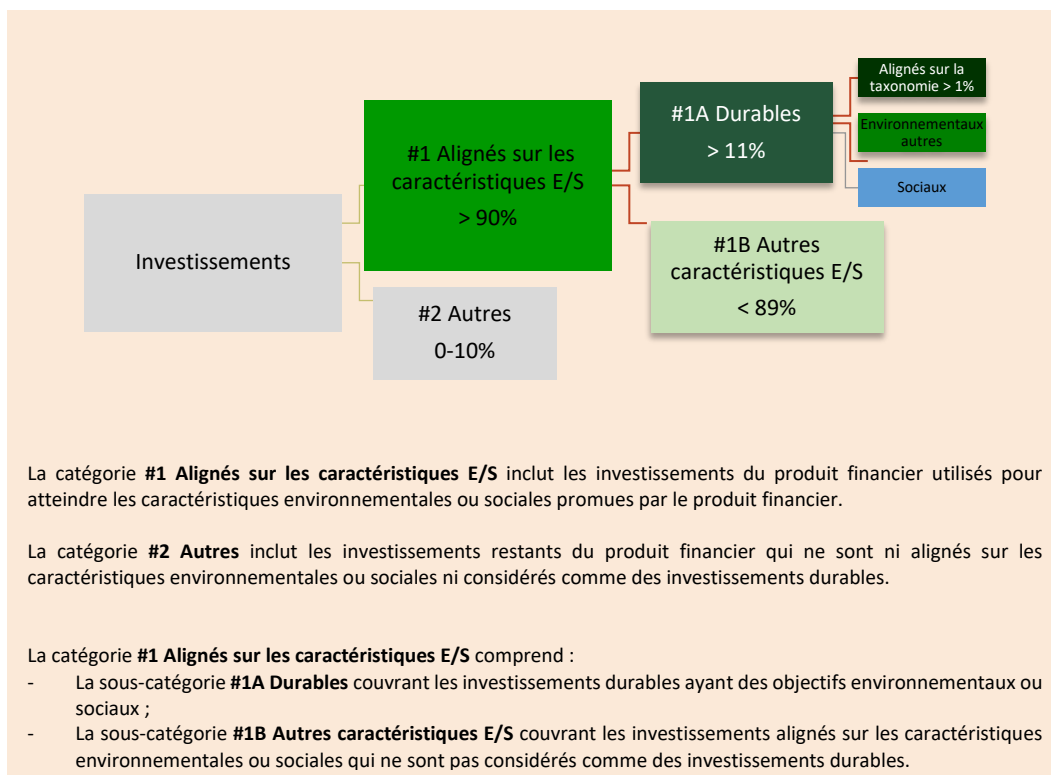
Investissements

#1 Alignés sur les caractéristiques E/S
> 90%

#2 Autres
0-10%

#1A Durables
> 11%

#1B Autres caractéristiques E/S
< 89%

Alignés sur la taxonomie > 1%

Environnementaux autres

Sociaux

La catégorie **#1 Alignés sur les caractéristiques E/S** inclut les investissements du produit financier utilisés pour atteindre les caractéristiques environnementales ou sociales promues par le produit financier.

La catégorie **#2 Autres** inclut les investissements restants du produit financier qui ne sont ni alignés sur les caractéristiques environnementales ou sociales ni considérés comme des investissements durables.

La catégorie **#1 Alignés sur les caractéristiques E/S** comprend :
- La sous-catégorie **#1A Durables** couvrant les investissements durables ayant des objectifs environnementaux ou sociaux ;
- La sous-catégorie **#1B Autres caractéristiques E/S** couvrant les investissements alignés sur les caractéristiques environnementales ou sociales qui ne sont pas considérés comme des investissements durables.